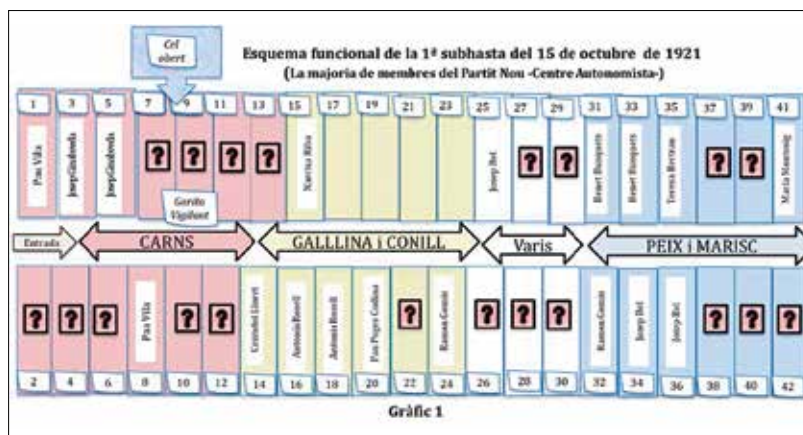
Cel obert

Esquema funcional de la 1ª subhasta del 15 de octubre de 1921
(La majoria de membres del Partit Nou -Centre Autonomista-)

1 Pau Vila
3 Josep Giralt
5 Josep Giralt
7 ?
9 ?
11 ?
13 ?
15 Narcisa Riba
17
19
21
23
25 Josep Bel
27 ?
29 ?
31 Robert Busquets
33 Robert Busquets
35 Teresa Bertran
37 ?
39 ?
41 Maria Mestre

Garita Vigilant

Entrada
CARNS
GALLLINA i CONILL
Varis
PEIX i MARISC

2 ?
4 ?
6 ?
8 Pau Vila
10 ?
12 ?
14 Trinidad Lloret
16 Antonio Rosell
18 Antonio Rosell
20 Pau Pujol Codina
22 ?
24 Ramon Comas
26 ?
28 ?
30 ?
32 Ramon Comas
34 Josep Bel
36 Josep Bel
38 ?
40 ?
42 ?

Gràfic 1